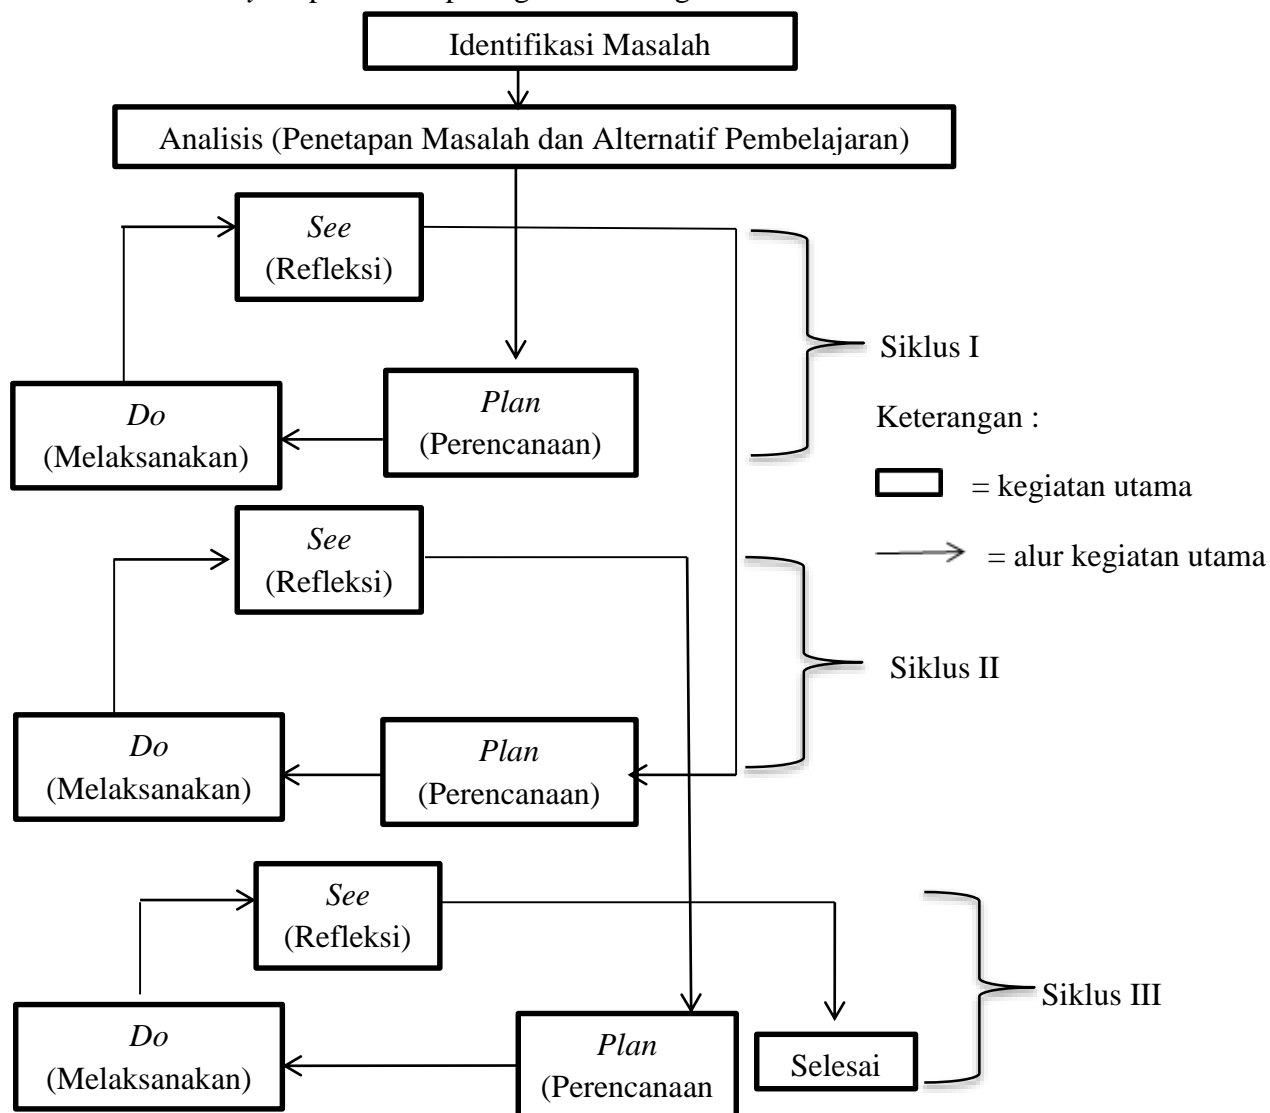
Identifikasi Masalah

Analisis (Penetapan Masalah dan Alternatif Pembelajaran)

*See*
(Refleksi)

Siklus I

*Do*
(Melaksanakan)

*Plan*
(Perencanaan)

Keterangan :

= kegiatan utama

= alur kegiatan utama

*See*
(Refleksi)

Siklus II

*Do*
(Melaksanakan)

*Plan*
(Perencanaan)

*See*
(Refleksi)

Siklus III

*Do*
(Melaksanakan)

*Plan*
(Perencanaan

Selesai